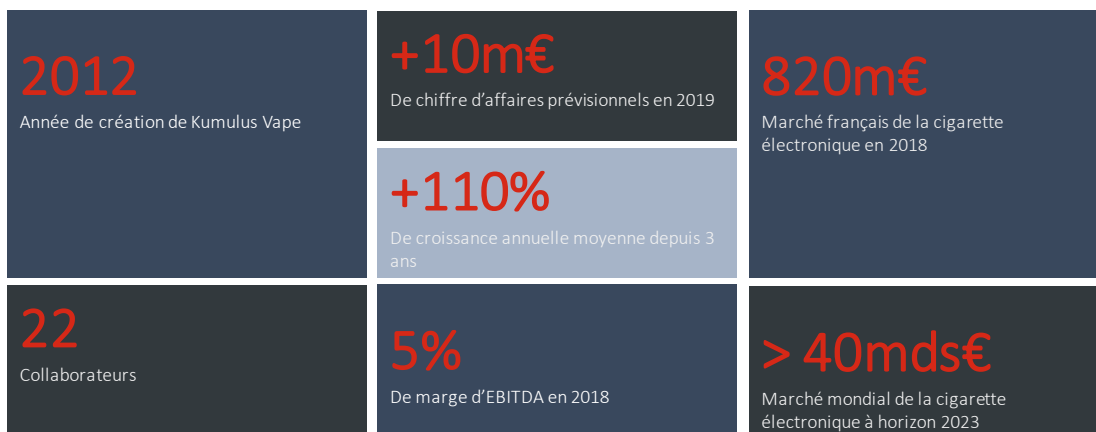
2012
Année de création de Kumulus Vape

+10m€
De chiffre d'affaires prévisionnels en 2019

+110%
De croissance annuelle moyenne depuis 3 ans

820m€
Marché français de la cigarette électronique en 2018

22
Collaborateurs

5%
De marge d'EBITDA en 2018

> 40mds€
Marché mondial de la cigarette électronique à horizon 2023